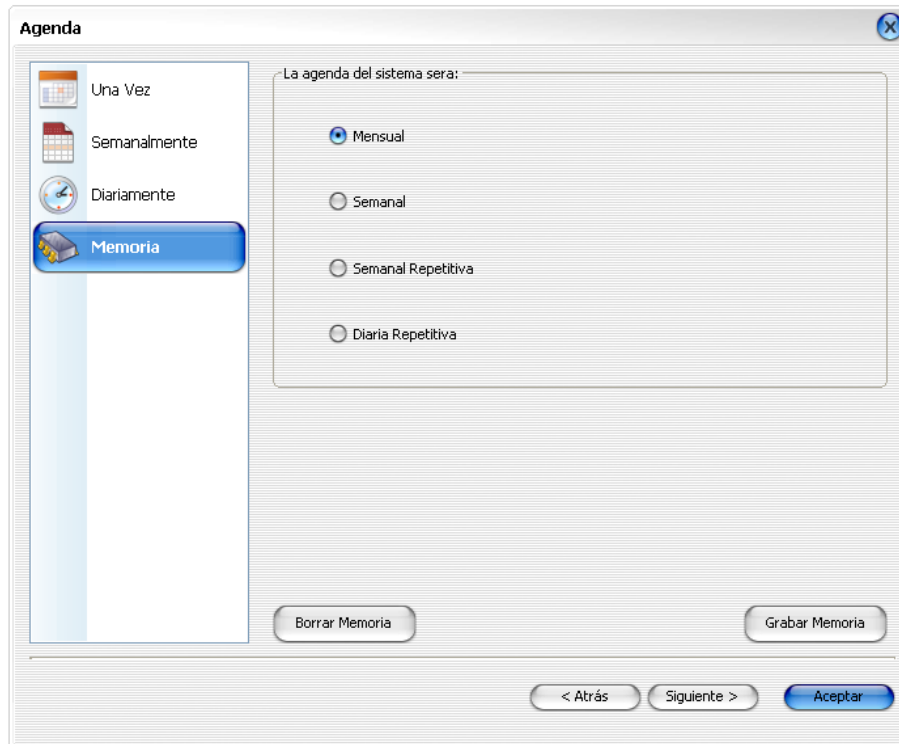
Agenda

Una Vez

Semanalmente

Diariamente

Memoria

La agenda del sistema sera:

Mensual

Semanal

Semanal Repetitiva

Diaria Repetitiva

Borrar Memoria

Grabar Memoria

< Atrás

Siguiente >

Aceptar